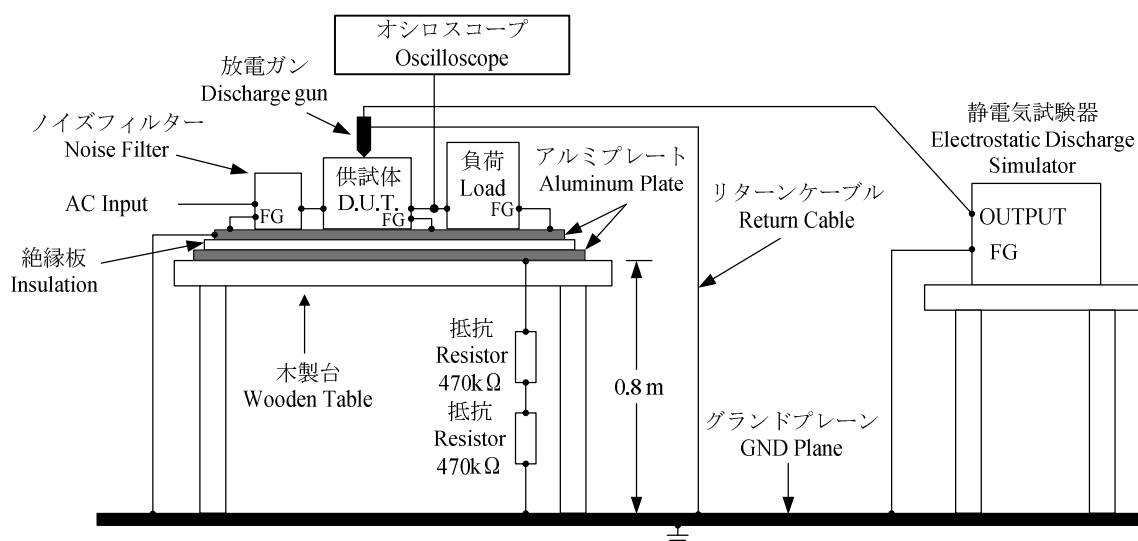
オシロスコープ
Oscilloscope

放電ガン
Discharge gun

ノイズフィルター
Noise Filter

AC Input

FG

供試体
D.U.T.
FG

負荷
Load
FG

アルミプレート
Aluminum Plate

リターンケーブル
Return Cable

静電気試験器
Electrostatic Discharge Simulator

OUTPUT
FG

絶縁板
Insulation

木製台
Wooden Table

抵抗
Resistor
470k Ω

抵抗
Resistor
470k Ω

0.8 m

グランドプレーン
GND Plane